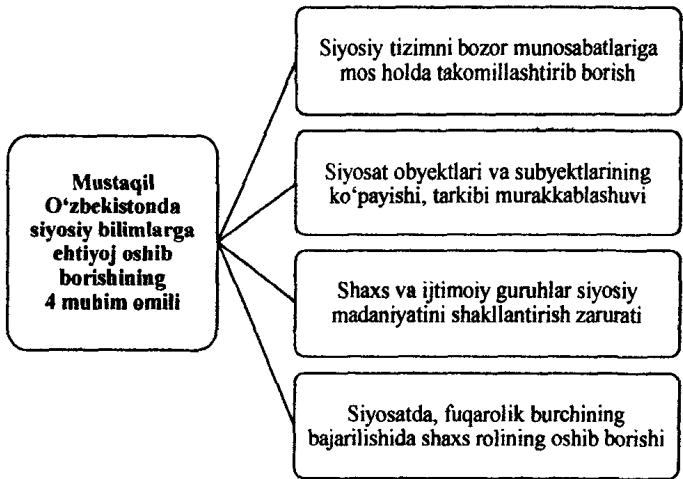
Mustaqil O‘zbekistonda siyosiy bilimlarga ehtiyoj oshib borishining 4 muhim omili

Siyosiy tizimni bozor munosabatlariga mos holda takomillashtirib borish

Siyosat obyektlari va subyektlarining ko‘payishi, tarkibi murakkablashuvi

Shaxs va ijtimoiy guruhlar siyosiy madaniyatini shakllantirish zarurati

Siyosatda, fuqarolik burchining bajarilishida shaxs rolining oshib borishi